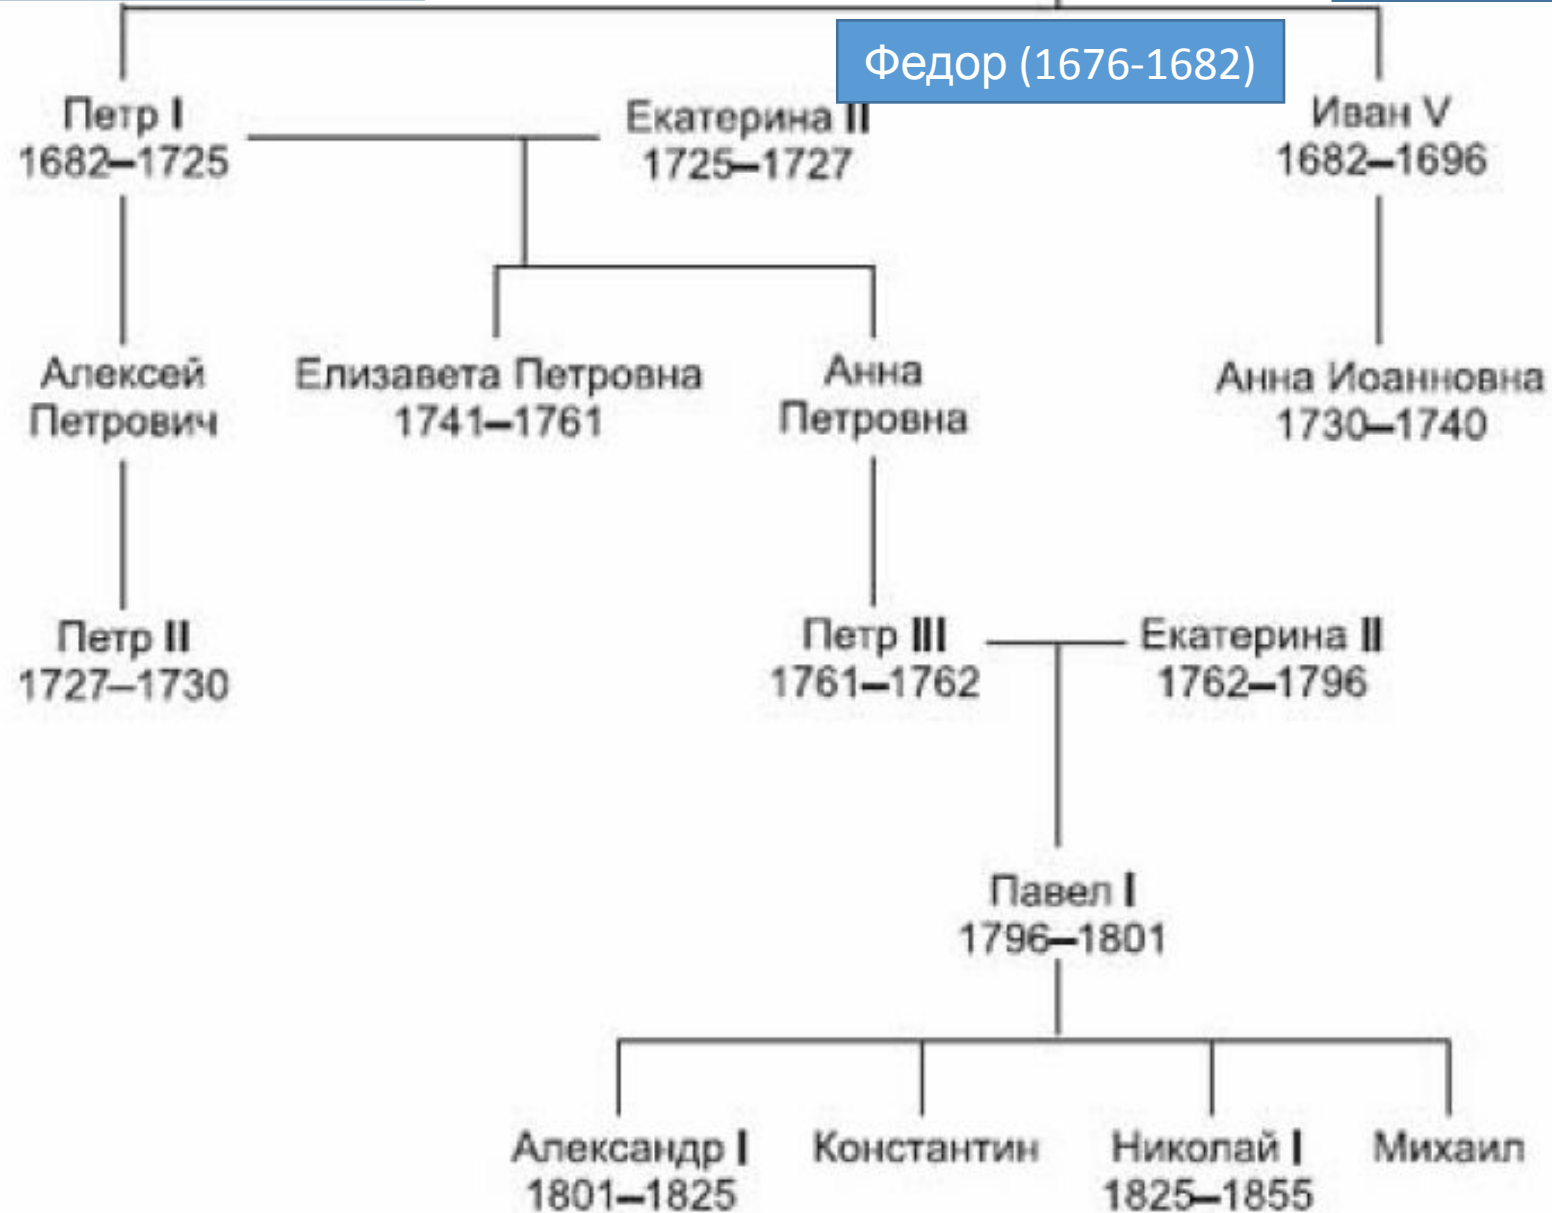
Федор (1676-1682)

Петр I
1682–1725

Екатерина II
1725–1727

Иван V
1682–1696

Алексей Петрович

Елизавета Петровна
1741–1761

Анна Петровна

Анна Иоанновна
1730–1740

Петр II
1727–1730

Петр III
1761–1762

Екатерина II
1762–1796

Павел I
1796–1801

Александр I
1801–1825

Константин

Николай I
1825–1855

Михаил